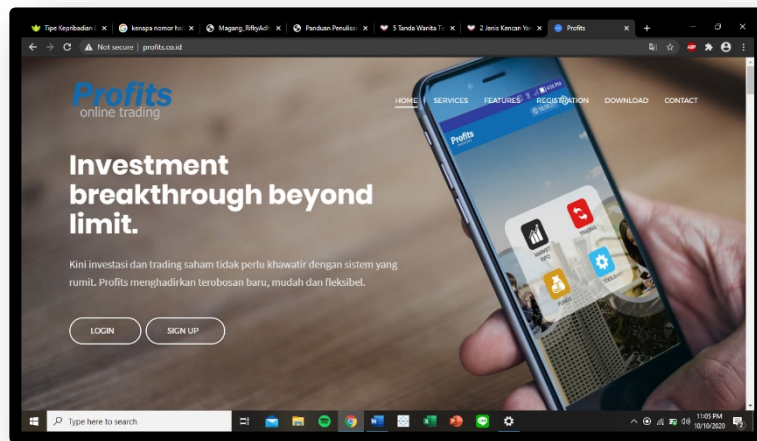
Tipe Kepribadian | ×
kenapa nomor ha ×
Magang_RifkyAdi ×
Panduan Penulisa ×
5 Tanda Wanita Ti ×
2 Jenis Kencan Ya ×
Profits ×
+

Not secure | profits.co.id

Profits
online trading

HOME SERVICES FEATURES REGISTRATION DOWNLOAD CONTACT

Investment breakthrough beyond limit.

Kini investasi dan trading saham tidak perlu khawatir dengan sistem yang rumit. Profits menghadirkan terobosan baru, mudah dan fleksibel.

LOGIN SIGN UP

Profits

MARKET INFO
TRADING
FUNDS
TOOLS

Type here to search

11:05 PM
10/10/2020